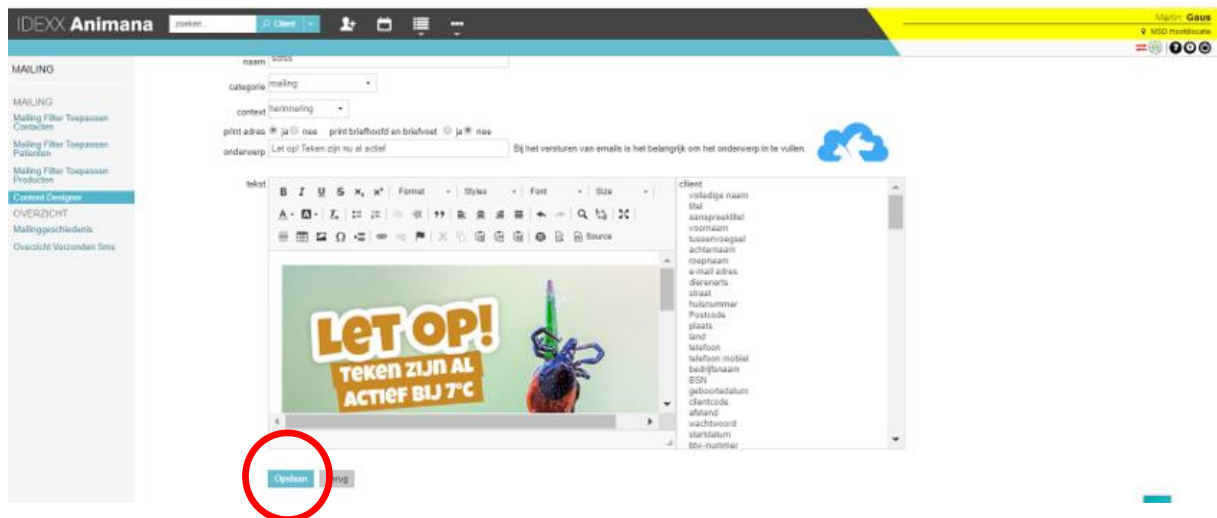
IDEXX Animana zoeken... Client

Martin Gaus
MSD Hoofdlocatie

MAILING

MAILING
Mailing Filter Toepassen Contacten
Mailing Filter Toepassen Patienten
Mailing Filter Toepassen Producten
Content Designer
OVERZICHT
Mailinggeschiedenis
Overzicht Verzonden Sms

naam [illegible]
categorie mailing
context herinnering
print adres ja nee print briefhoofd en briefvoet ja nee
onderwerp Let op! Teken zijn nu al actief
Bij het versturen van emails is het belangrijk om het onderwerp in te vullen.

tekst
B I U S x, x² Format Styles Font Size
Source

LET OP!
TEKEN ZIJN AL
ACTIEF BIJ 7°C

client
volledige naam
titel
aanspreektitel
voornaam
tussenvoegsel
achternaam
roepnaam
e-mail adres
dierenarts
straat
huisnummer
Postcode
plaats
land
telefoon
telefoon mobiel
bedrijfsnaam
BSN
geboortedatum
clientcode
afstand
wachtwoord
startdatum
btw-nummer

Opslaan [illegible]rug